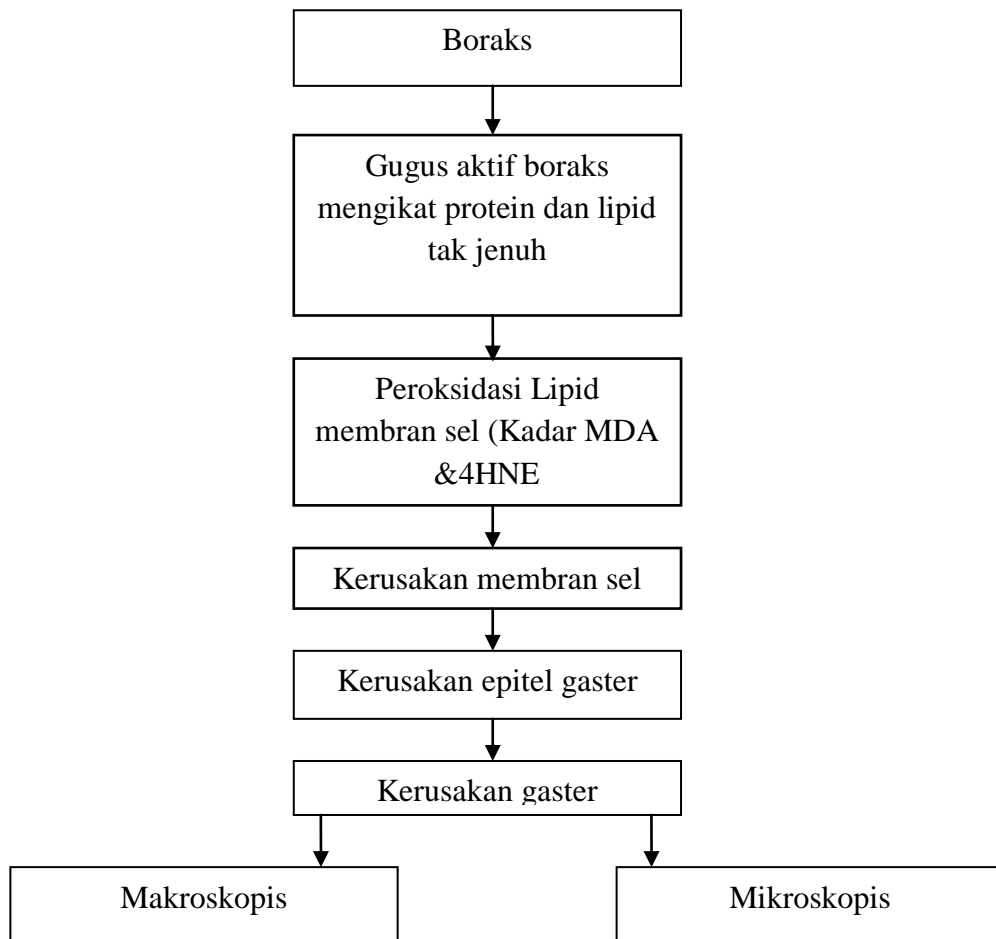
Boraks

Gugus aktif boraks mengikat protein dan lipid tak jenuh

Peroksidasi Lipid membran sel (Kadar MDA &4HNE

Kerusakan membran sel

Kerusakan epitel gaster

Kerusakan gaster

Makroskopis

Mikroskopis